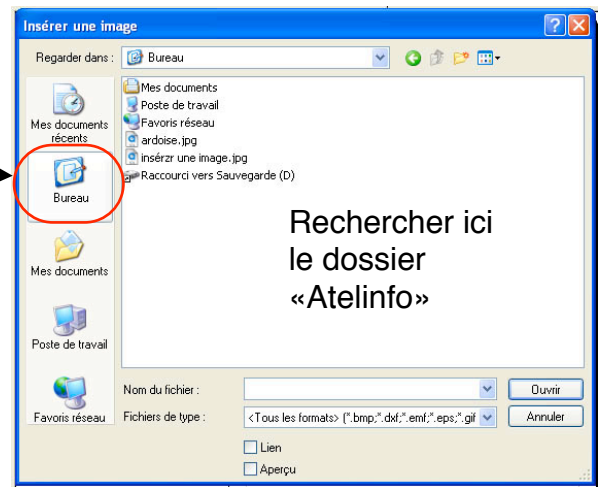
Insérer une image

Regarder dans : Bureau

Mes documents récents

Bureau

Mes documents

Poste de travail

Favoris réseau

Mes documents
Poste de travail
Favoris réseau
ardoise.jpg
insérzr une image.jpg
Raccourci vers Sauvegarde (D)

Rechercher ici le dossier «Atelinfo»

Nom du fichier :

Ouvrir

Fichiers de type : <Tous les formats> (*.bmp;*.dxf;*.emf;*.eps;*.gif

Annuler

Lien

Aperçu